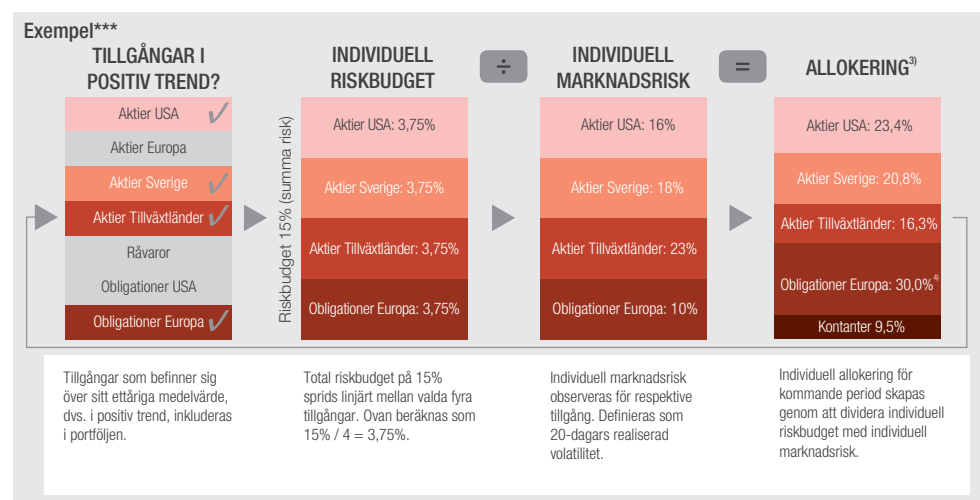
Exempel***

TILLGÅNGAR I POSITIV TREND?

Aktier USA ✓
Aktier Europa
Aktier Sverige ✓
Aktier Tillväxtländer ✓
Råvaror
Obligationer USA
Obligationer Europa ✓

Tillgångar som befinner sig över sitt ettåriga medelvärde, dvs. i positiv trend, inkluderas i portföljen.

INDIVIDUELL RISKBUDGET

Riskbudget 15% (summa risk)

Aktier USA: 3,75%
Aktier Sverige: 3,75%
Aktier Tillväxtländer: 3,75%
Obligationer Europa: 3,75%

Total riskbudget på 15% sprids linjärt mellan valda fyra tillgångar. Ovan beräknas som 15% / 4 = 3,75%.

÷

INDIVIDUELL MARKNADSRISK

Aktier USA: 16%
Aktier Sverige: 18%
Aktier Tillväxtländer: 23%
Obligationer Europa: 10%

Individuell marknadsrisk observeras för respektive tillgång. Definieras som 20-dagars realiserad volatilitet.

=

ALLOKERING$^{3)}$

Aktier USA: 23,4%
Aktier Sverige: 20,8%
Aktier Tillväxtländer: 16,3%
Obligationer Europa: 30,0%$^{4)}$
Kontanter 9,5%

Individuell allokering för kommande period skapas genom att dividera individuell riskbudget med individuell marknadsrisk.